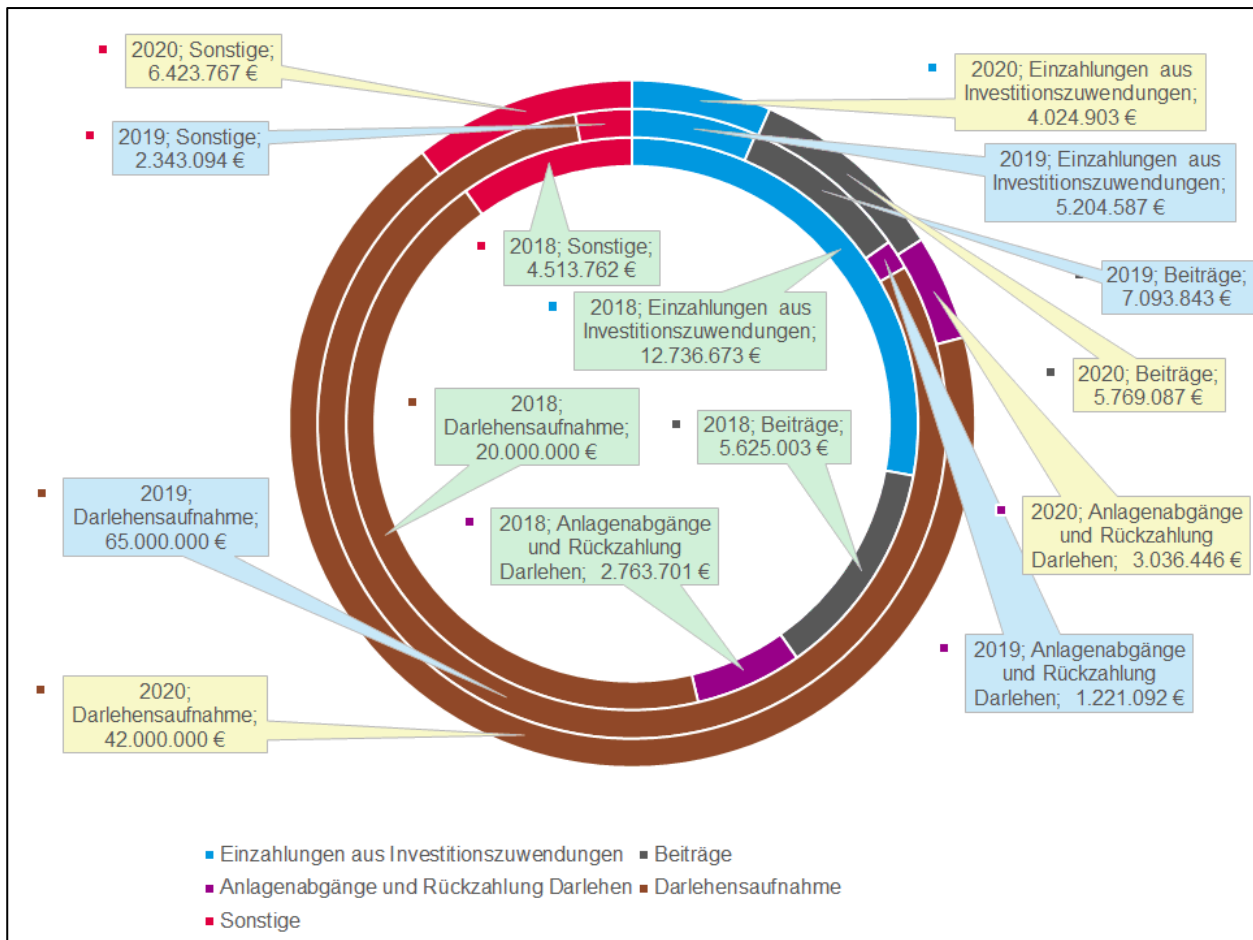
2020; Sonstige; 6.423.767 €

2020; Einzahlungen aus Investitionszuwendungen; 4.024.903 €

2019; Sonstige; 2.343.094 €

2019; Einzahlungen aus Investitionszuwendungen; 5.204.587 €

2018; Sonstige; 4.513.762 €

2019; Beiträge; 7.093.843 €

2018; Einzahlungen aus Investitionszuwendungen; 12.736.673 €

2020; Beiträge; 5.769.087 €

2018; Darlehensaufnahme; 20.000.000 €

2018; Beiträge; 5.625.003 €

2019; Darlehensaufnahme; 65.000.000 €

2018; Anlagenabgänge und Rückzahlung Darlehen; 2.763.701 €

2020; Anlagenabgänge und Rückzahlung Darlehen; 3.036.446 €

2019; Anlagenabgänge und Rückzahlung Darlehen; 1.221.092 €

2020; Darlehensaufnahme; 42.000.000 €

Einzahlungen aus Investitionszuwendungen
Beiträge
Anlagenabgänge und Rückzahlung Darlehen
Darlehensaufnahme
Sonstige